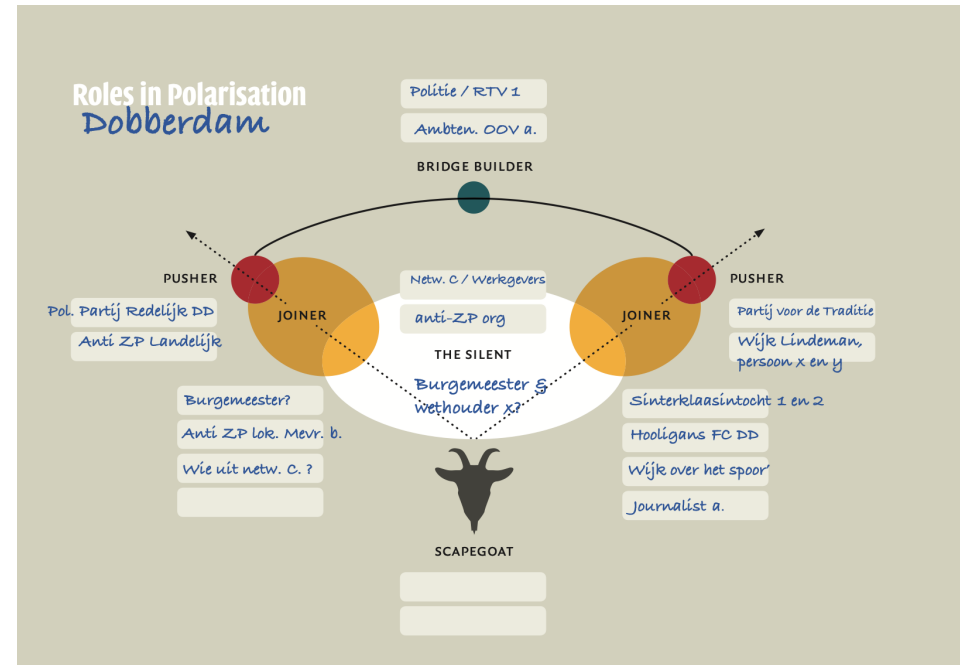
Roles in Polarisation
Dobberdam

Politie / RTV 1

Ambten. OOV a.

BRIDGE BUILDER

PUSHER

Pol. Partij Redelijk DD

Anti ZP Landelijk

JOINER

Netw. C / Werkgevers

anti-ZP org

THE SILENT

Burgemeester & wethouder x?

JOINER

PUSHER

Partij voor de Traditie

Wijk Lindeman, persoon x en y

Burgemeester?

Anti ZP lok. Mevr. b.

Wie uit netw. C. ?

Sinterklaasintocht 1 en 2

Hooligans FC DD

Wijk over het spoor

Journalist a.

SCAPEGOAT